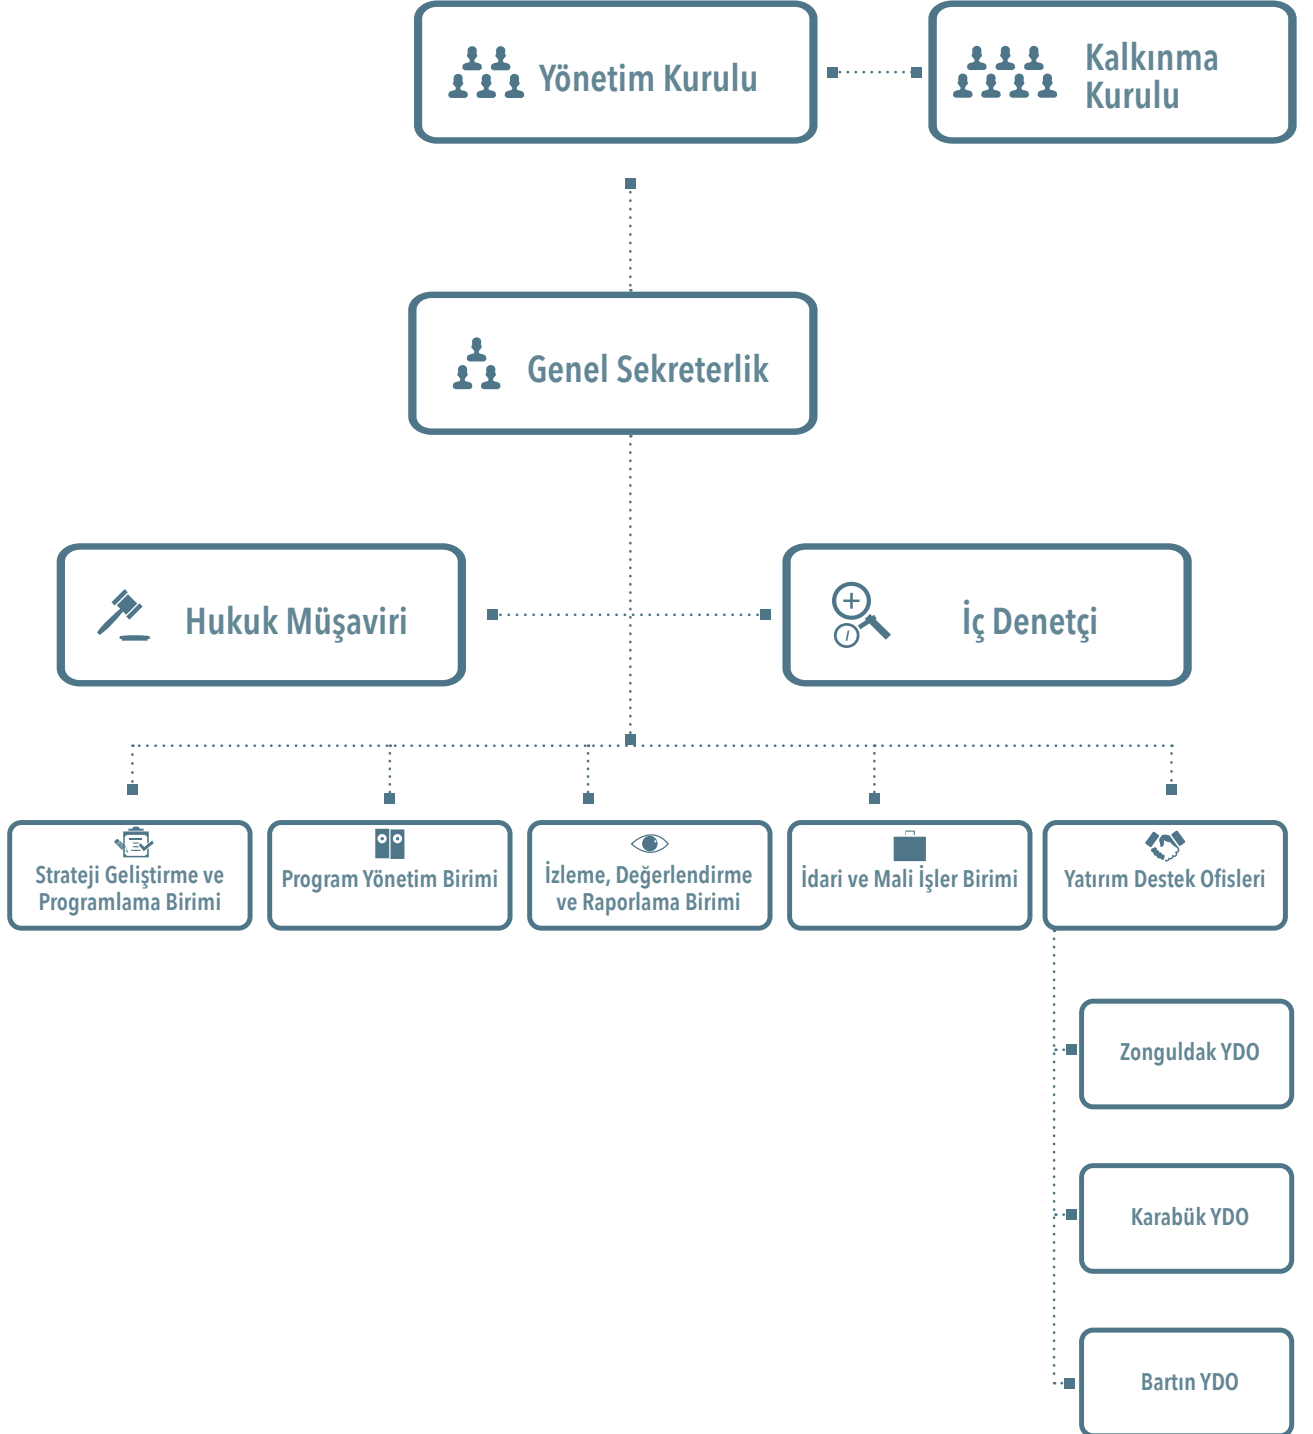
Yönetim Kurulu

Kalkınma Kurulu

Genel Sekreterlik

Hukuk Müşaviri

İç Denetçi

Strateji Geliştirme ve Programlama Birimi

Program Yönetim Birimi

İzleme, Değerlendirme ve Raporlama Birimi

İdari ve Mali İşler Birimi

Yatırım Destek Ofisleri

Zonguldak YDO

Karabük YDO

Bartın YDO